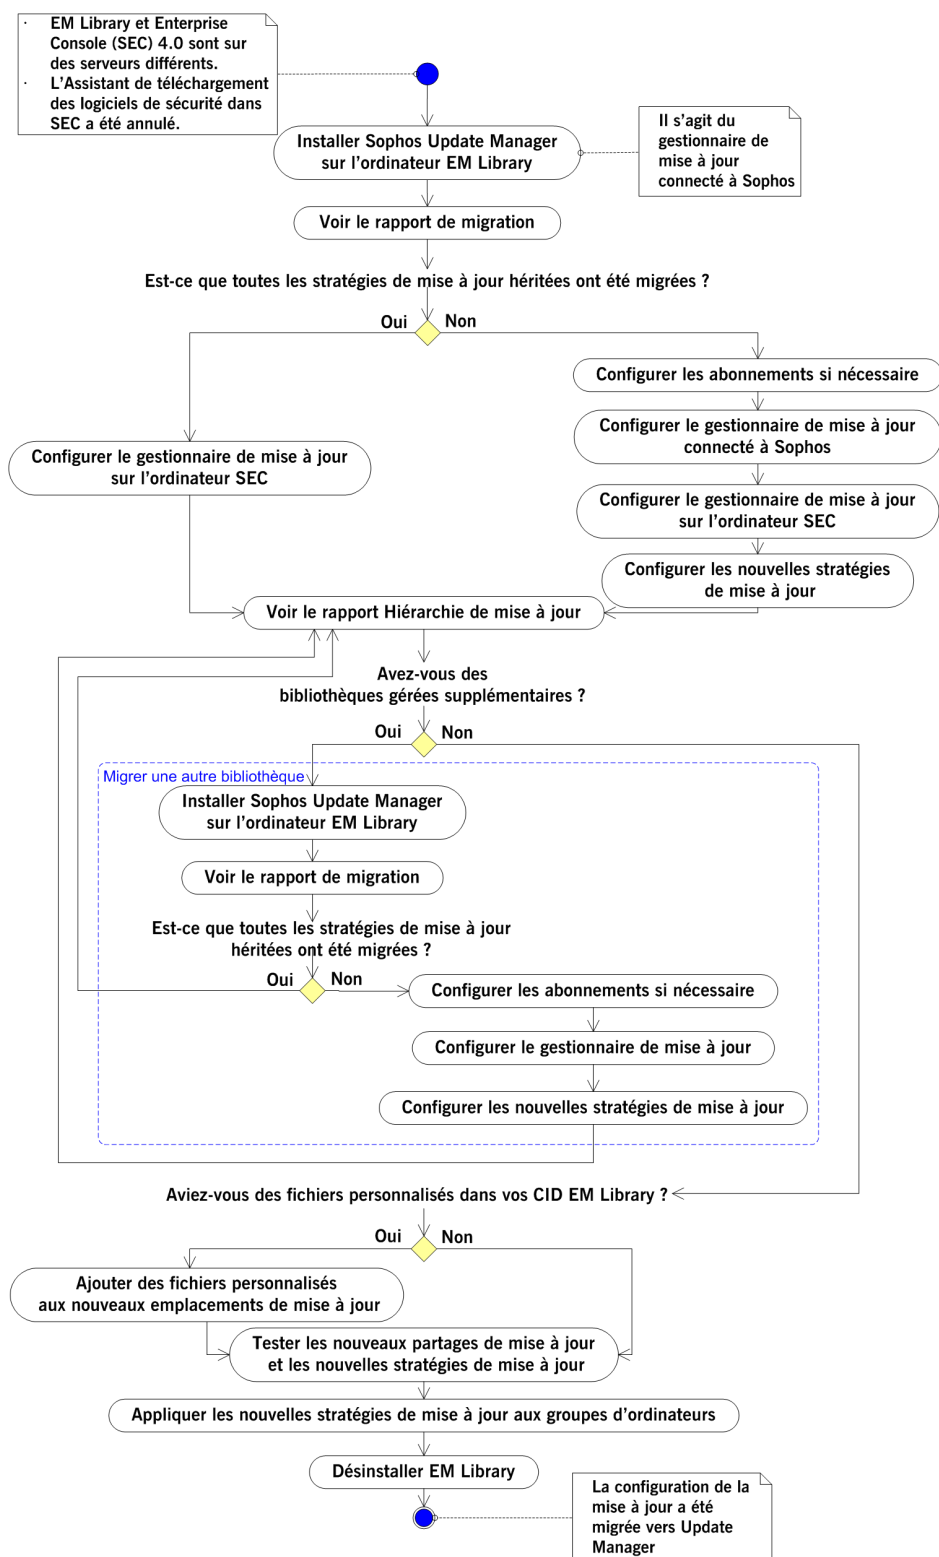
· EM Library et Enterprise Console (SEC) 4.0 sont sur des serveurs différents.
· L'Assistant de téléchargement des logiciels de sécurité dans SEC a été annulé.

Installer Sophos Update Manager sur l'ordinateur EM Library

Il s'agit du gestionnaire de mise à jour connecté à Sophos

Voir le rapport de migration

Est-ce que toutes les stratégies de mise à jour héritées ont été migrées ?

Oui

Non

Configurer les abonnements si nécessaire

Configurer le gestionnaire de mise à jour connecté à Sophos

Configurer le gestionnaire de mise à jour sur l'ordinateur SEC

Configurer le gestionnaire de mise à jour sur l'ordinateur SEC

Configurer les nouvelles stratégies de mise à jour

Voir le rapport Hiérarchie de mise à jour

Avez-vous des bibliothèques gérées supplémentaires ?

Oui

Non

Migrer une autre bibliothèque

Installer Sophos Update Manager sur l'ordinateur EM Library

Voir le rapport de migration

Est-ce que toutes les stratégies de mise à jour héritées ont été migrées ?

Oui

Non

Configurer les abonnements si nécessaire

Configurer le gestionnaire de mise à jour

Configurer les nouvelles stratégies de mise à jour

Aviez-vous des fichiers personnalisés dans vos CID EM Library ?

Oui

Non

Ajouter des fichiers personnalisés aux nouveaux emplacements de mise à jour

Tester les nouveaux partages de mise à jour et les nouvelles stratégies de mise à jour

Appliquer les nouvelles stratégies de mise à jour aux groupes d'ordinateurs

Désinstaller EM Library

La configuration de la mise à jour a été migrée vers Update Manager